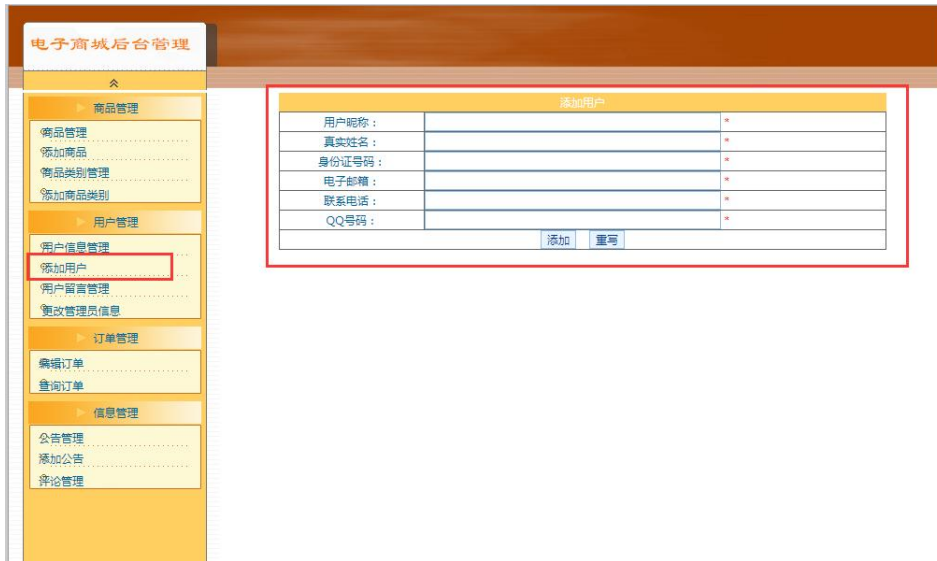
电子商城后台管理

商品管理
商品管理
添加商品
商品类别管理
添加商品类别

用户管理
用户信息管理
添加用户
用户留言管理
更改管理员信息

订单管理
编辑订单
查询订单

信息管理
公告管理
添加公告
评论管理

| 添加用户 | | |
|---|---|---|
| 用户昵称： | | * |
| 真实姓名： | | * |
| 身份证号码： | | * |
| 电子邮箱： | | * |
| 联系电话： | | * |
| QQ号码： | | * |

添加 重写